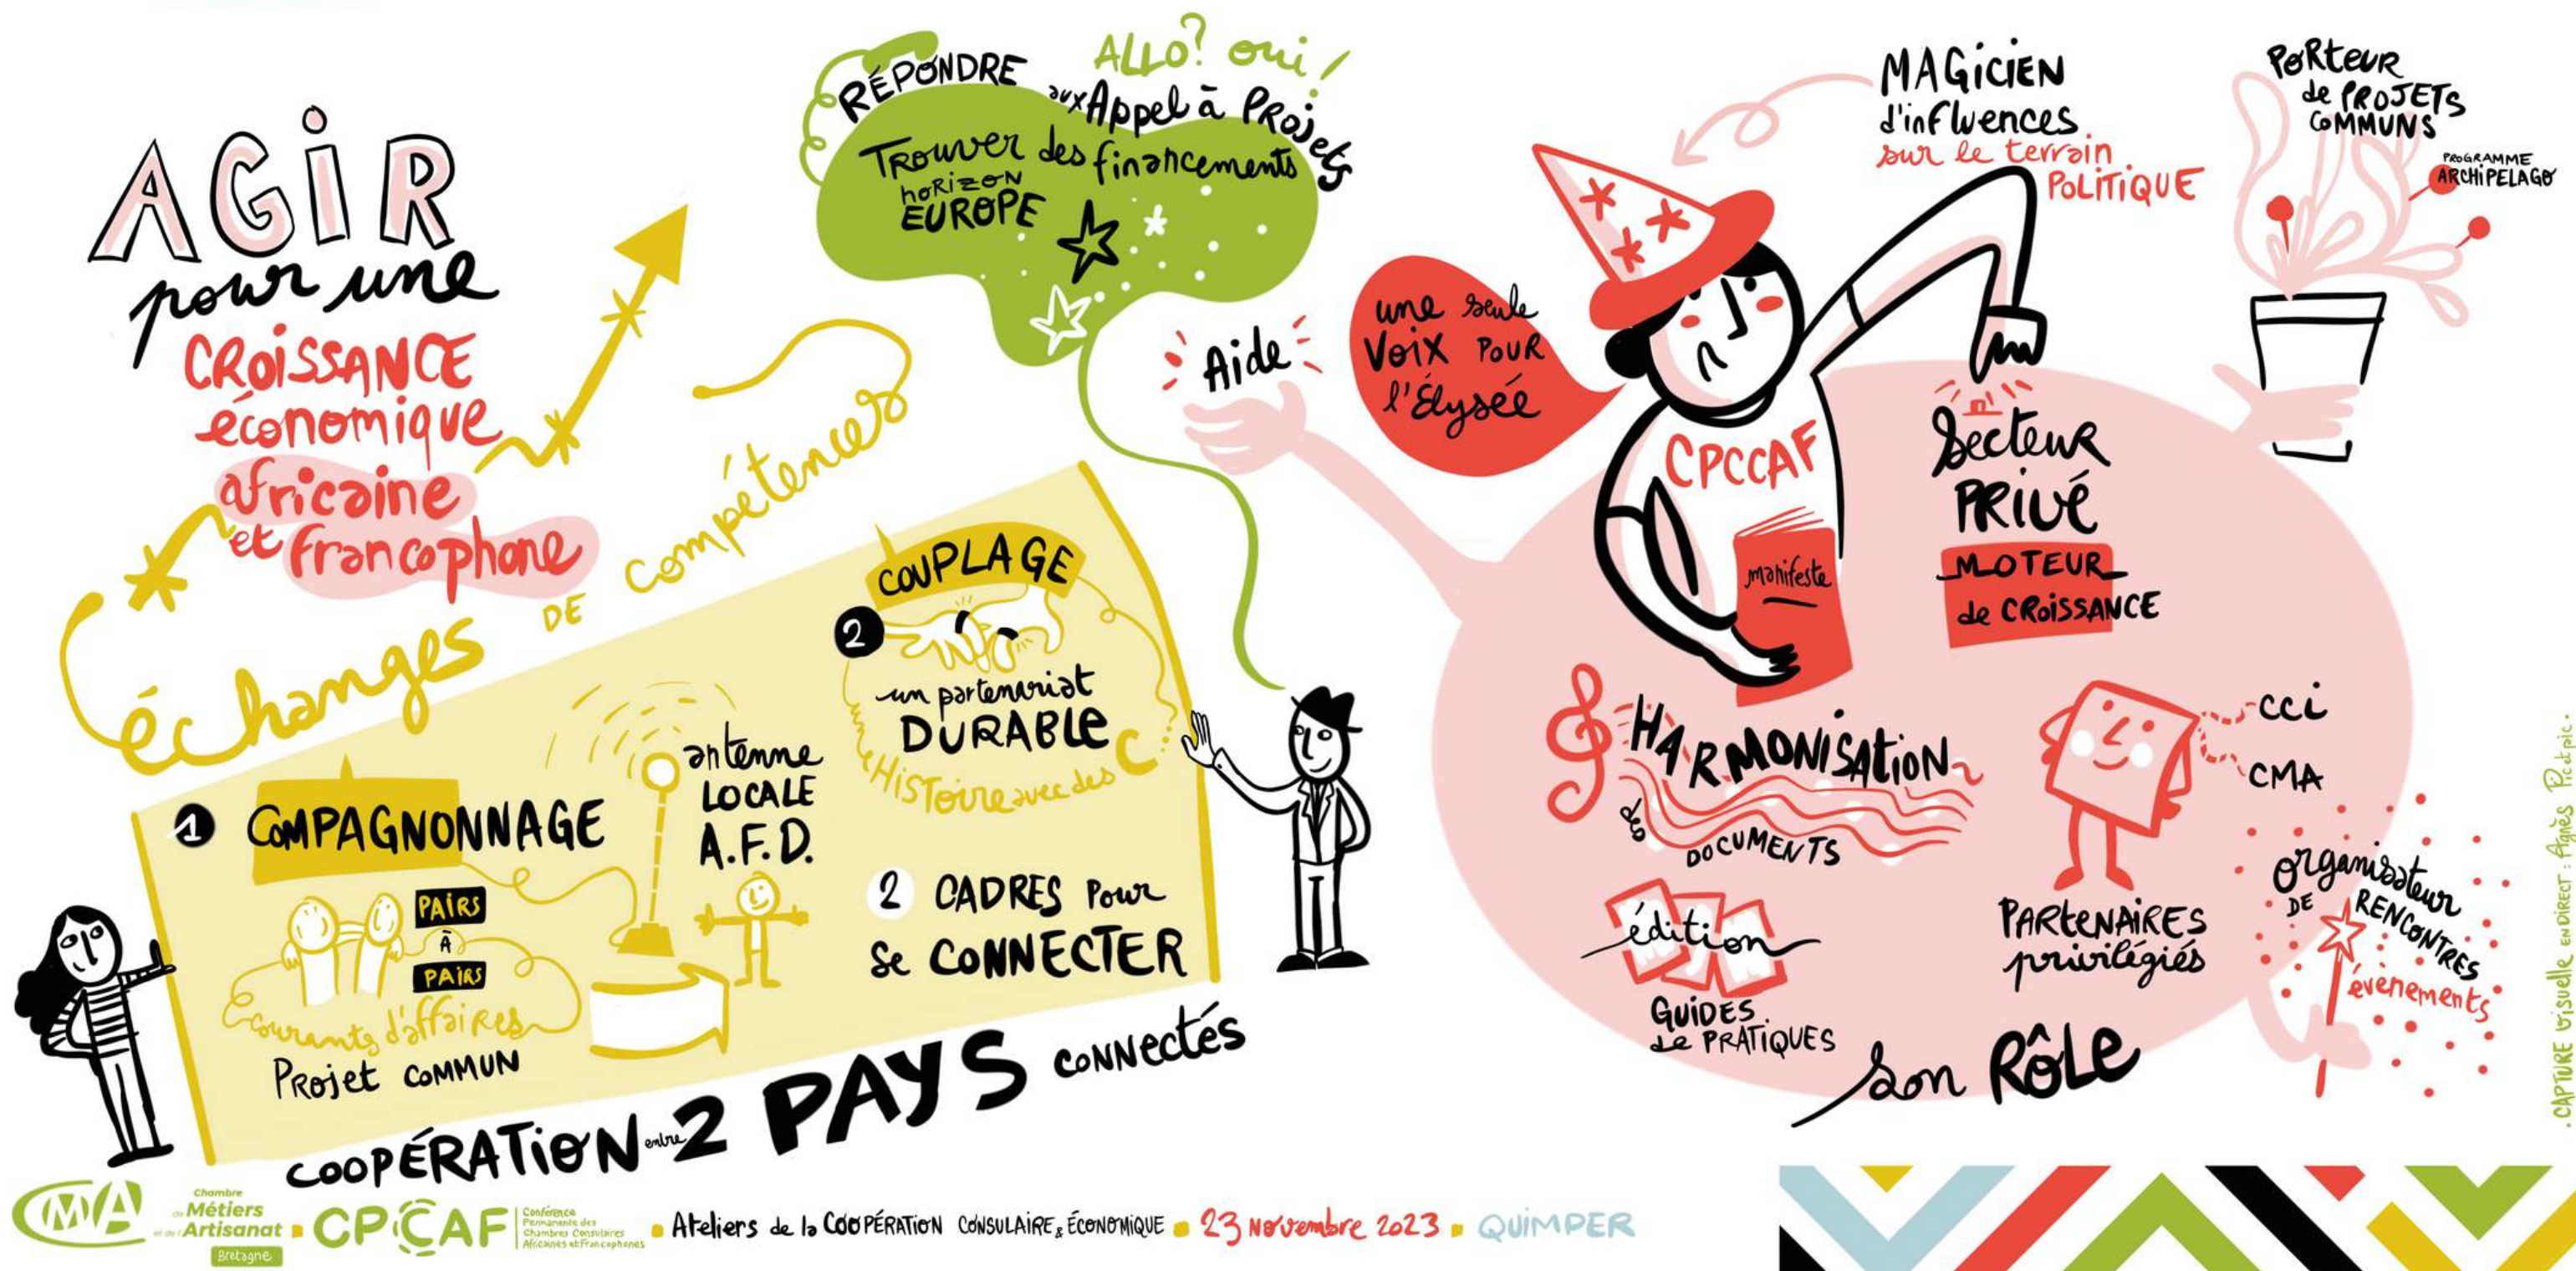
AGIR pour une CROISSANCE économique africaine et francophone

échanges DE compétences

RÉPONDRE aux Appel à Projets

ALLO? oui!

Trouver des financements

horizon EUROPE

Aide

une seule Voix POUR l'Élysée

MAGICIEN d'influences sur le terrain POLITIQUE

PORTEUR de PROJETS COMMUNS

PROGRAMME ARCHIPELAGO

CPCCAF

manifeste

Secteur PRIVÉ MOTEUR de CROISSANCE

COUPLAGE

2

un partenariat DURABLE

Histoire avec des C

1 COMPAGNONNAGE

antenne LOCALE A.F.D.

PAIRS À PAIRS

courants d'affaires

Projet COMMUN

2 CADRES Pour se CONNECTER

COOPÉRATION entre 2 PAYS connectés

HARMONISATION des DOCUMENTS

CCI

CMA

édition

GUIDES de PRATIQUES

PARTENAIRES privilégiés

organisateur DE RENCONTRES événements

Son RÔLE

CAPTURE visuelle EN DIRECT : Agnès Pictopic

CMA Chambre de Métiers et de l'Artisanat Bretagne

CPCCAF Conférence Permanente des Chambres Consulaires Africaines et Francophones

Ateliers de la COOPÉRATION CONSULAIRE & ÉCONOMIQUE 23 Novembre 2023 QUIMPER